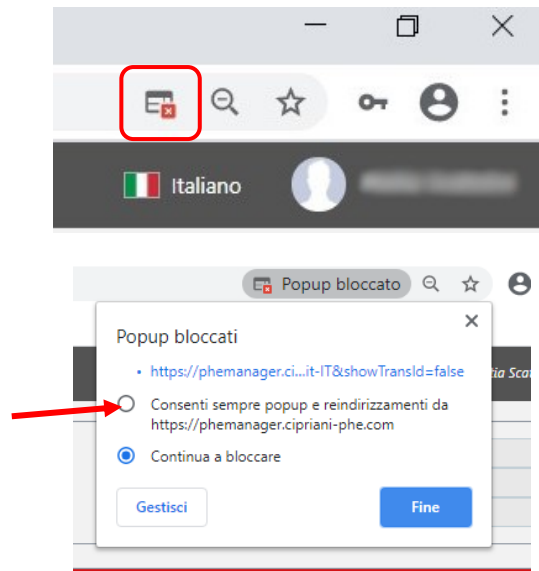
Italiano

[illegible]

Popup bloccato

Popup bloccati

• https://phemanager.ci...it-IT&showTransId=false

Consenti sempre popup e reindirizzamenti da https://phemanager.cipriani-phe.com

Continua a bloccare

Gestisci

Fine